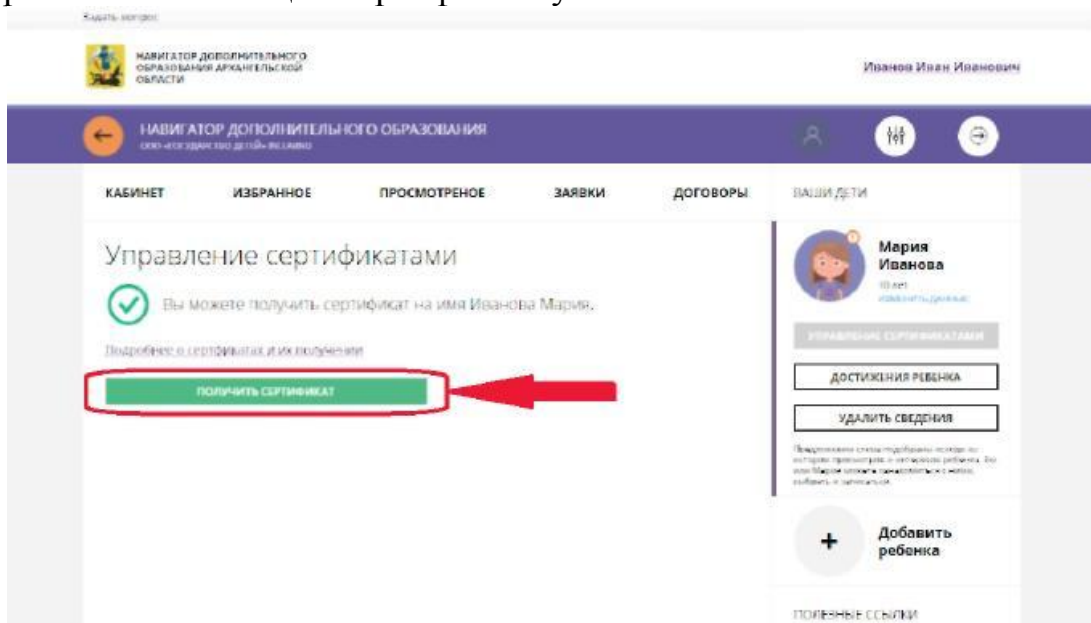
Задать вопрос

НАВИГАТОР ДОПОЛНИТЕЛЬНОГО ОБРАЗОВАНИЯ АРХАНГЕЛЬСКОЙ ОБЛАСТИ

Иванов Иван Иванович

НАВИГАТОР ДОПОЛНИТЕЛЬНОГО ОБРАЗОВАНИЯ
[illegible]

КАБИНЕТ
ИЗБРАННОЕ
ПРОСМОТРЕНОЕ
ЗАЯВКИ
ДОГОВОРЫ

ВАШИ ДЕТИ

Управление сертификатами

Вы можете получить сертификат на имя Иванова Мария.

Подробнее о сертификатах и их получении

ПОЛУЧИТЬ СЕРТИФИКАТ

Мария Иванова
10 лет
Изменить данные

УПРАВЛЕНИЕ СЕРТИФИКАТАМИ

ДОСТИЖЕНИЯ РЕБЕНКА

УДАЛИТЬ СВЕДЕНИЯ

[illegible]

Добавить ребенка

ПОЛЕЗНЫЕ ССЫЛКИ